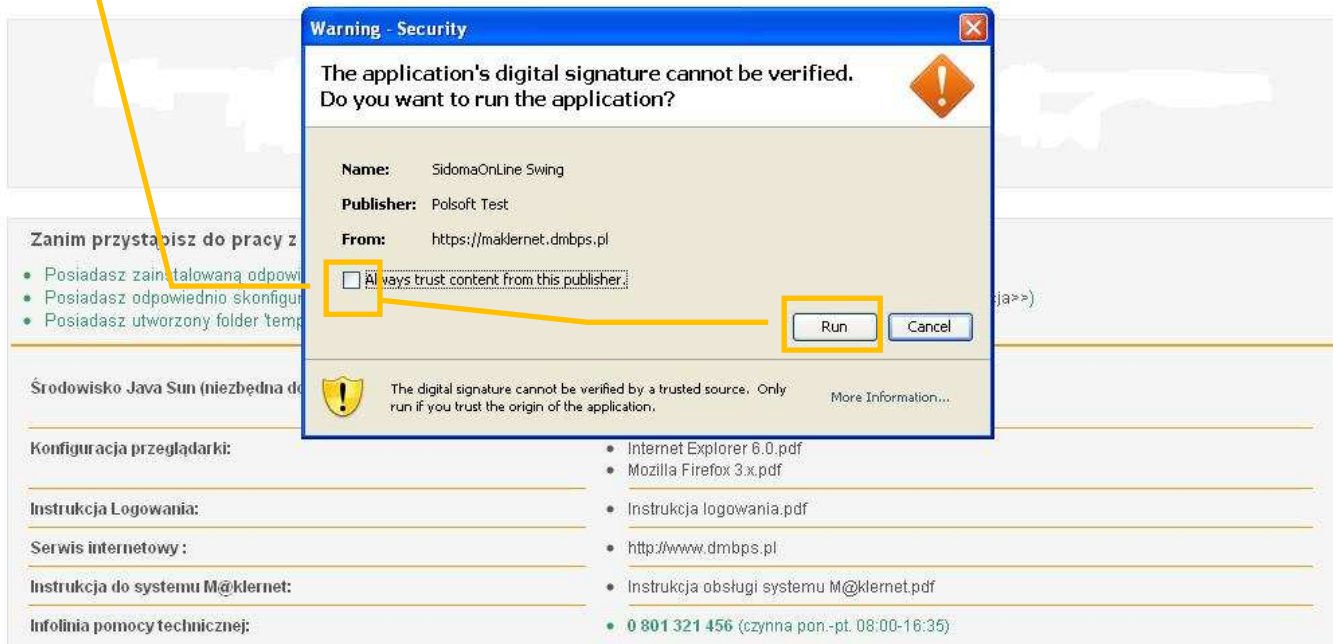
Warning - Security

The application's digital signature cannot be verified. Do you want to run the application?

Name: SidomaOnLine Swing

Publisher: Polsoft Test

From: https://maklernet.dmbps.pl

Always trust content from this publisher.

Run

Cancel

The digital signature cannot be verified by a trusted source. Only run if you trust the origin of the application.

More Information...

Zanim przystąpisz do pracy z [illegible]

• Posiadasz zainstalowaną odpowi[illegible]

• Posiadasz odpowiednio skonfigur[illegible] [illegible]ja>>)

• Posiadasz utworzony folder 'temp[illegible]

Środowisko Java Sun (niezbędna do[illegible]

Konfiguracja przeglądarki:

• Internet Explorer 6.0.pdf

• Mozilla Firefox 3.x.pdf

Instrukcja Logowania:

• Instrukcja logowania.pdf

Serwis internetowy :

• http://www.dmbps.pl

Instrukcja do systemu M@klernet:

• Instrukcja obsługi systemu M@klernet.pdf

Infolinia pomocy technicznej:

• 0 801 321 456 (czynna pon.-pt. 08:00-16:35)